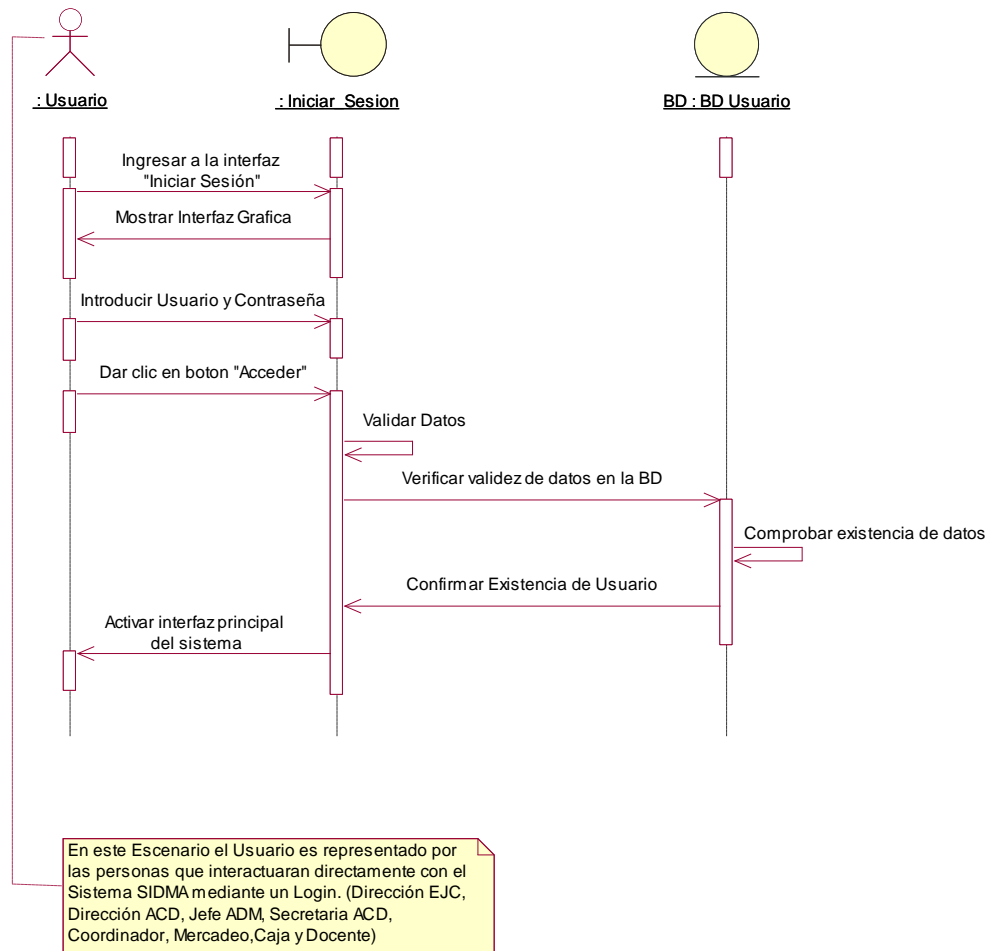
: Usuario

: Iniciar Sesion

BD : BD Usuario

Ingresar a la interfaz "Iniciar Sesión"

Mostrar Interfaz Grafica

Introducir Usuario y Contraseña

Dar clic en boton "Acceder"

Validar Datos

Verificar validez de datos en la BD

Comprobar existencia de datos

Confirmar Existencia de Usuario

Activar interfaz principal del sistema

En este Escenario el Usuario es representado por las personas que interactuaran directamente con el Sistema SIDMA mediante un Login. (Dirección EJC, Dirección ACD, Jefe ADM, Secretaria ACD, Coordinador, Mercadeo,Caja y Docente)